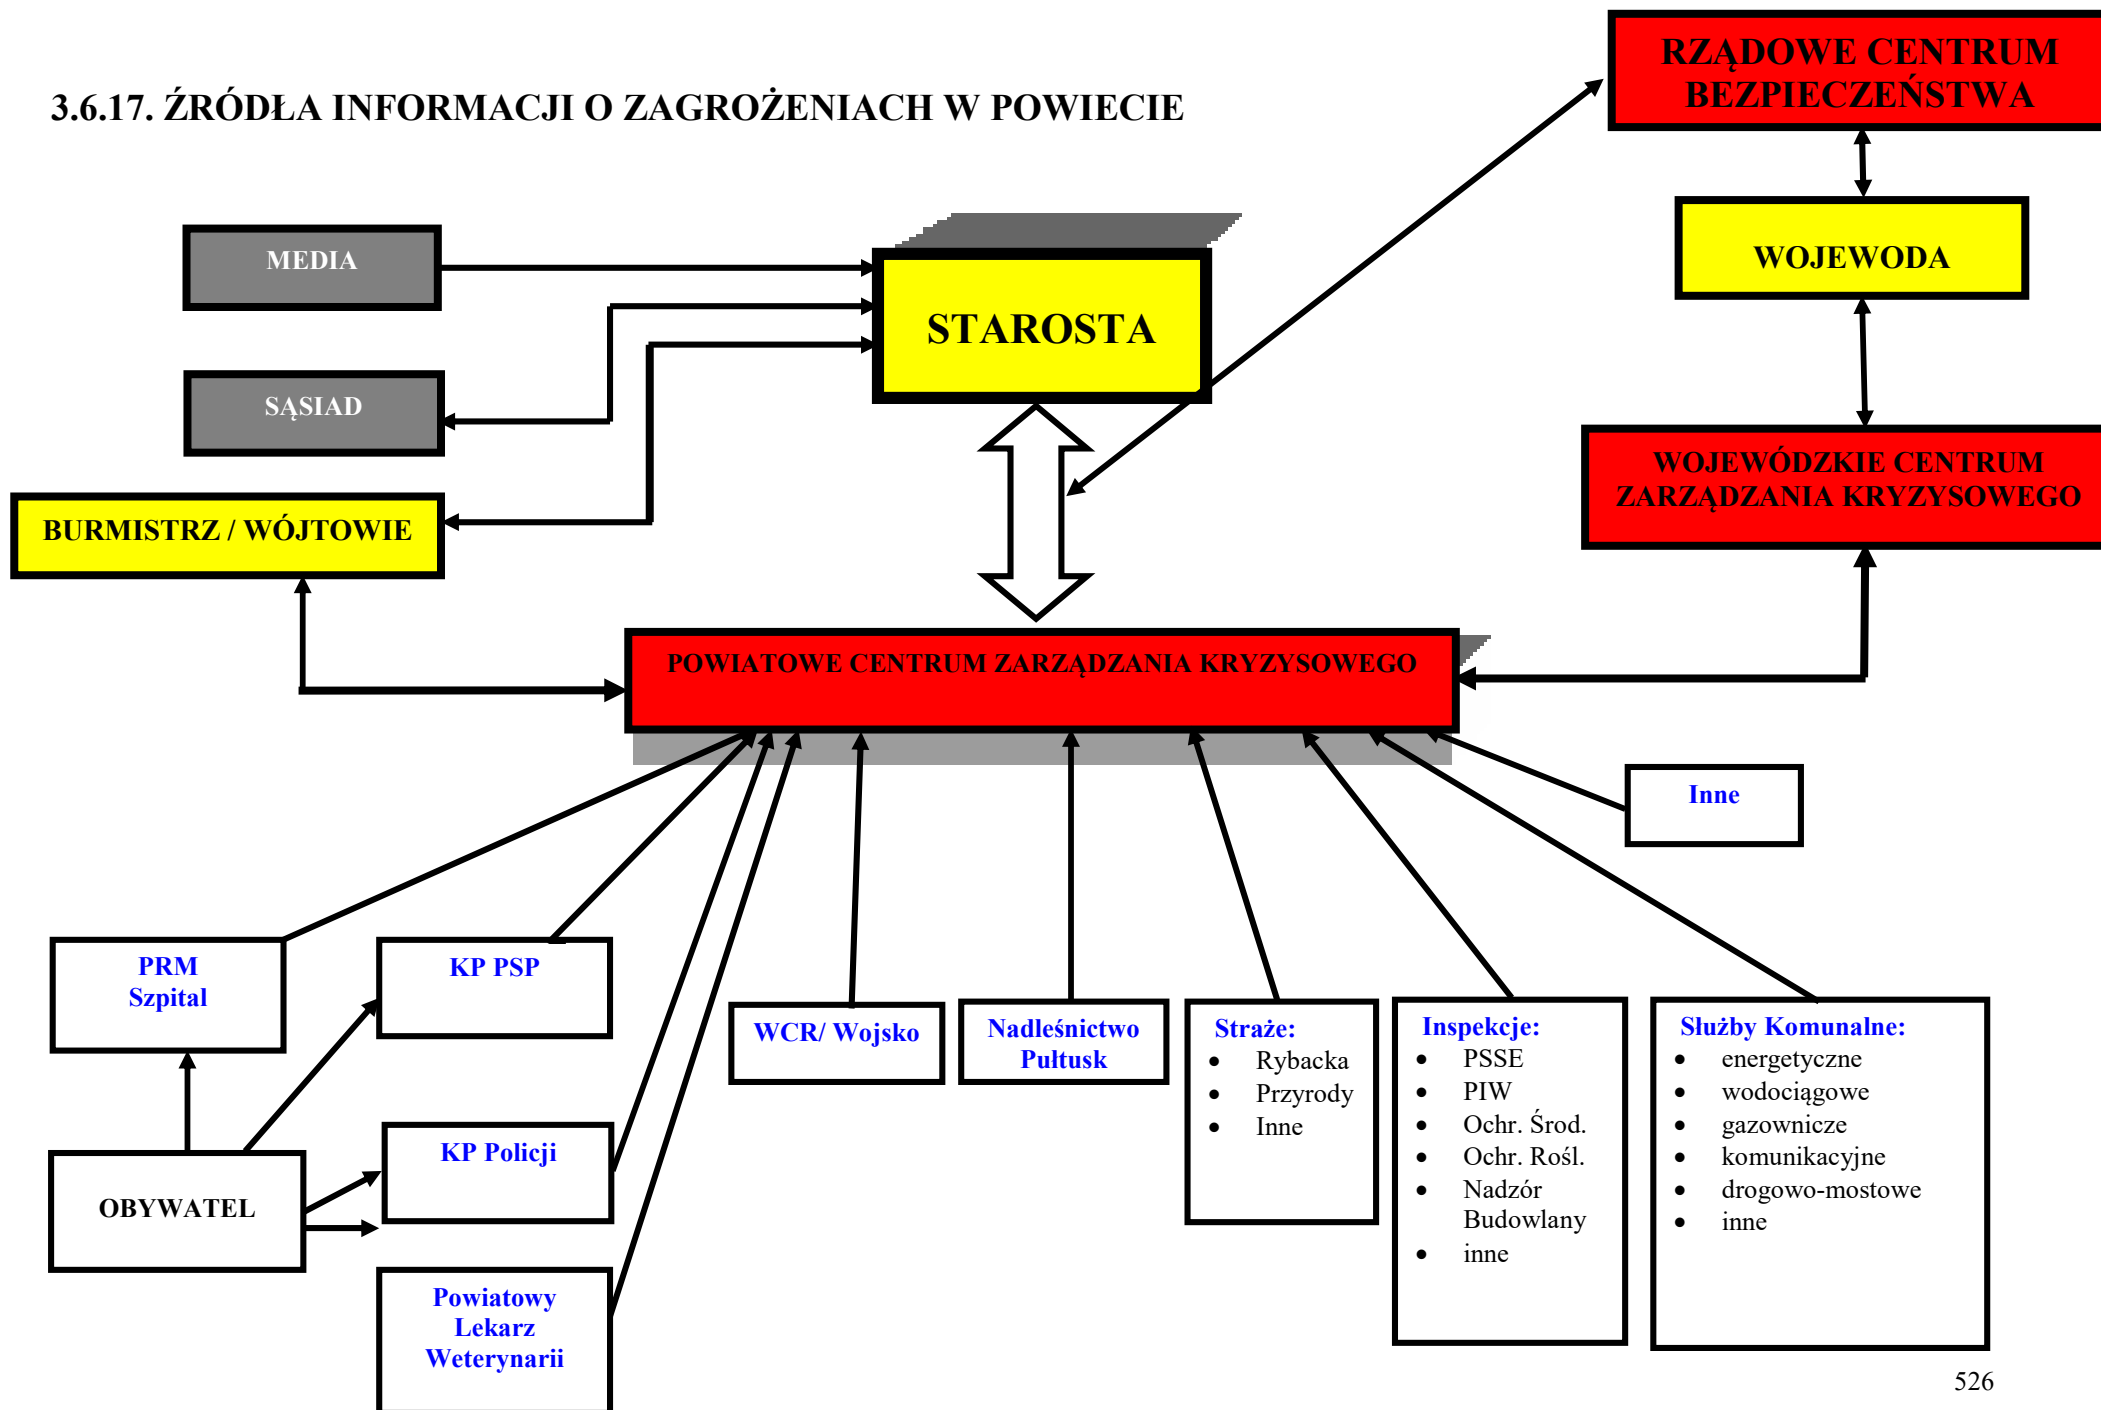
3.6.17. ŹRÓDŁA INFORMACJI O ZAGROŻENIACH W POWIECIE

RZĄDOWE CENTRUM BEZPIECZEŃSTWA

WOJEWODA

WOJEWÓDZKIE CENTRUM ZARZĄDZANIA KRYZYSOWEGO

MEDIA

SĄSIAD

BURMISTRZ / WÓJTOWIE

STAROSTA

POWIATOWE CENTRUM ZARZĄDZANIA KRYZYSOWEGO

Inne

PRM Szpital

KP PSP

OBYWATEL

KP Policji

Powiatowy Lekarz Weterynarii

WCR/ Wojsko

Nadleśnictwo Pułtusk

Straże:
- Rybacka
- Przyrody
- Inne

Inspekcje:
- PSSE
- PIW
- Ochr. Środ.
- Ochr. Rośl.
- Nadzór Budowlany
- inne

Służby Komunalne:
- energetyczne
- wodociągowe
- gazownicze
- komunikacyjne
- drogowo-mostowe
- inne

526